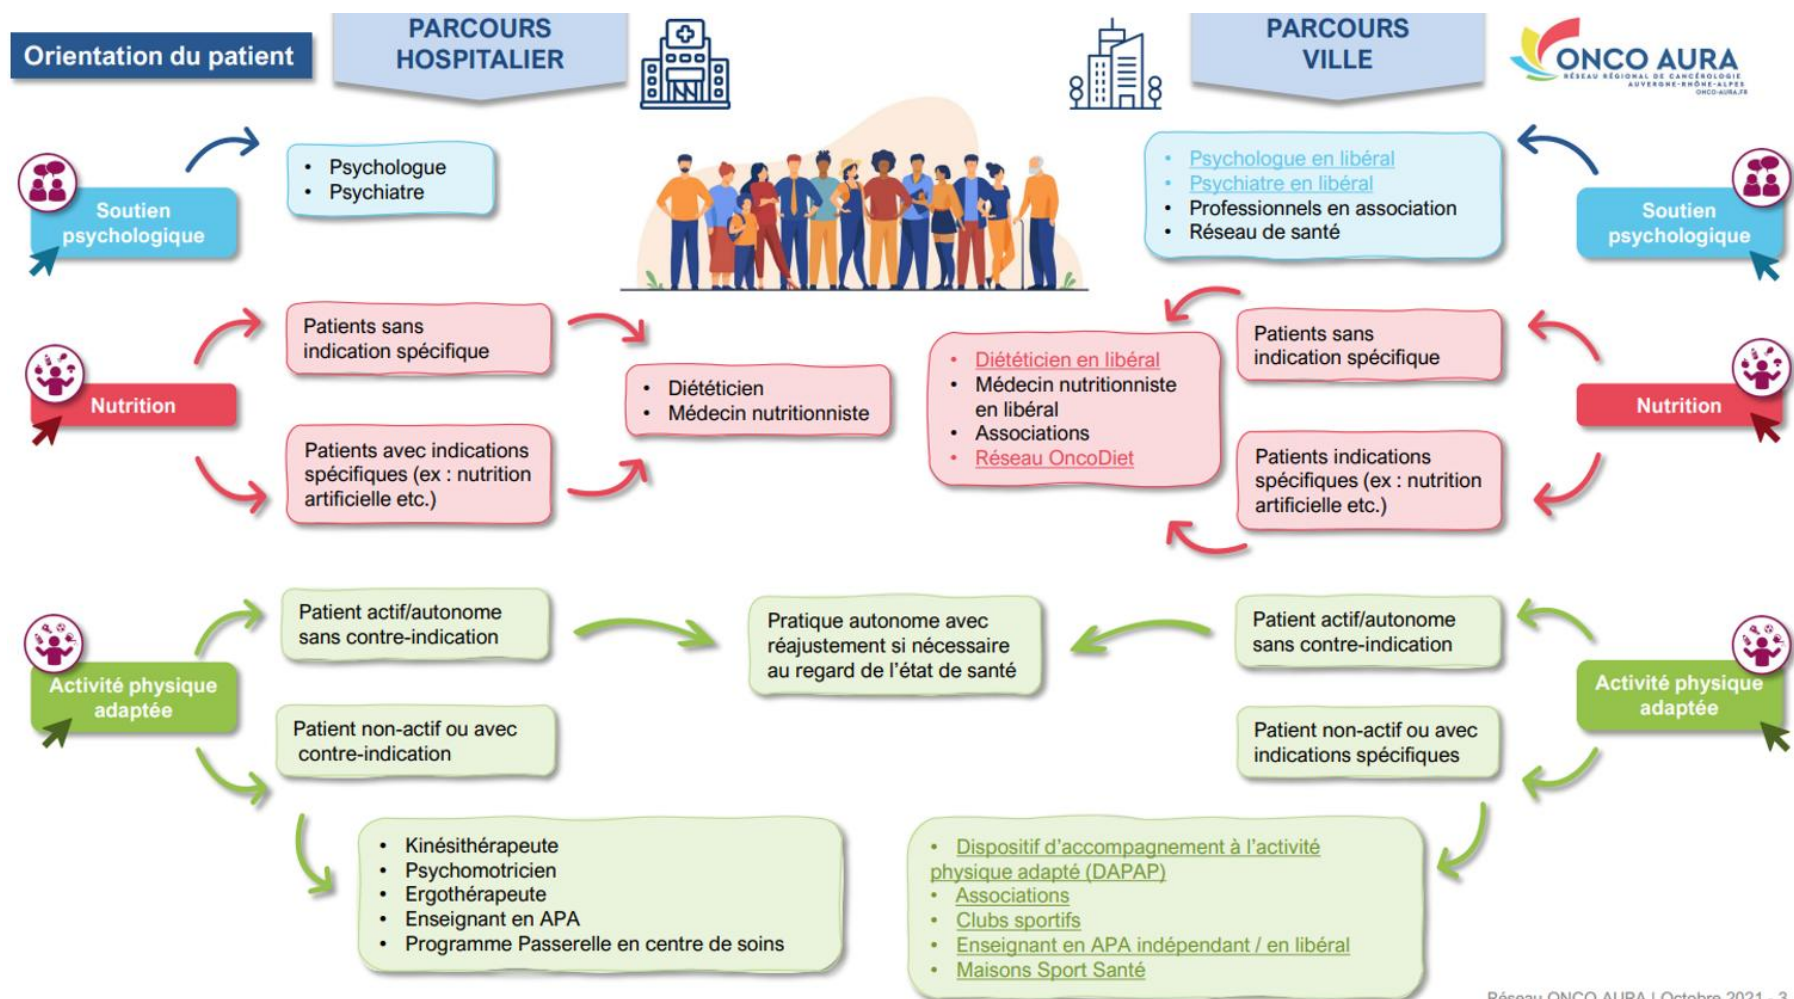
Orientation du patient

PARCOURS HOSPITALIER

PARCOURS VILLE

ONCO AURA
RÉSEAU RÉGIONAL DE CANCÉROLOGIE AUVERGNE-RHÔNE-ALPES
ONCO-AURA.FR

Soutien psychologique

• Psychologue
• Psychiatre

• Psychologue en libéral
• Psychiatre en libéral
• Professionnels en association
• Réseau de santé

Soutien psychologique

Nutrition

Patients sans indication spécifique

Patients avec indications spécifiques (ex : nutrition artificielle etc.)

• Diététicien
• Médecin nutritionniste

• Diététicien en libéral
• Médecin nutritionniste en libéral
• Associations
• Réseau OncoDiet

Patients sans indication spécifique

Patients indications spécifiques (ex : nutrition artificielle etc.)

Nutrition

Activité physique adaptée

Patient actif/autonome sans contre-indication

Patient non-actif ou avec contre-indication

Pratique autonome avec réajustement si nécessaire au regard de l'état de santé

Patient actif/autonome sans contre-indication

Patient non-actif ou avec indications spécifiques

Activité physique adaptée

• Kinésithérapeute
• Psychomotricien
• Ergothérapeute
• Enseignant en APA
• Programme Passerelle en centre de soins

• Dispositif d'accompagnement à l'activité physique adapté (DAPAP)
• Associations
• Clubs sportifs
• Enseignant en APA indépendant / en libéral
• Maisons Sport Santé

Réseau ONCO AURA | Octobre 2021 - 3